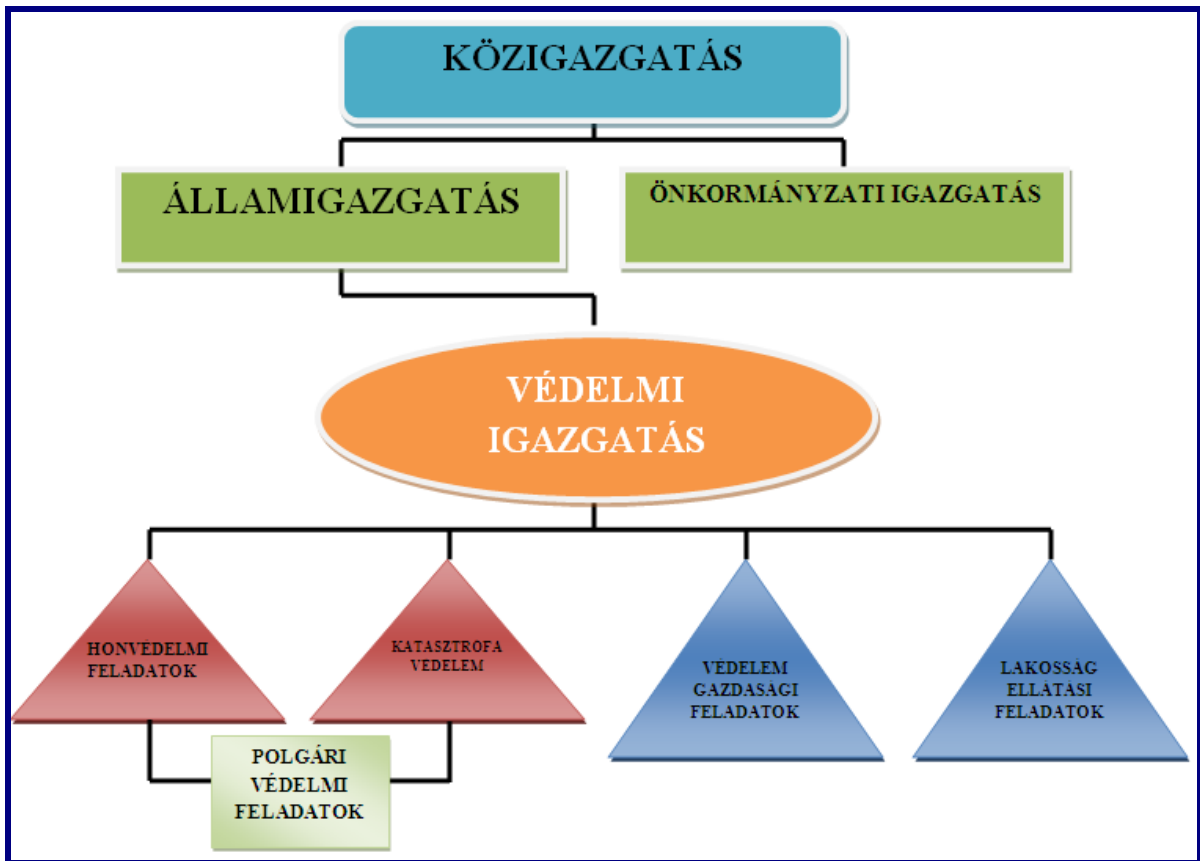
KÖZIGAZGATÁS

ÁLLAMIGAZGATÁS

ÖNKORMÁNYZATI IGAZGATÁS

VÉDELMI IGAZGATÁS

HONVÉDELMI FELADATOK

KATASZTROFA VÉDELEM

VEDELEM GAZDASAGI FELADATOK

LAKOSSAG ELLATASI FELADATOK

POLGÁRI VÉDELMI FELADATOK